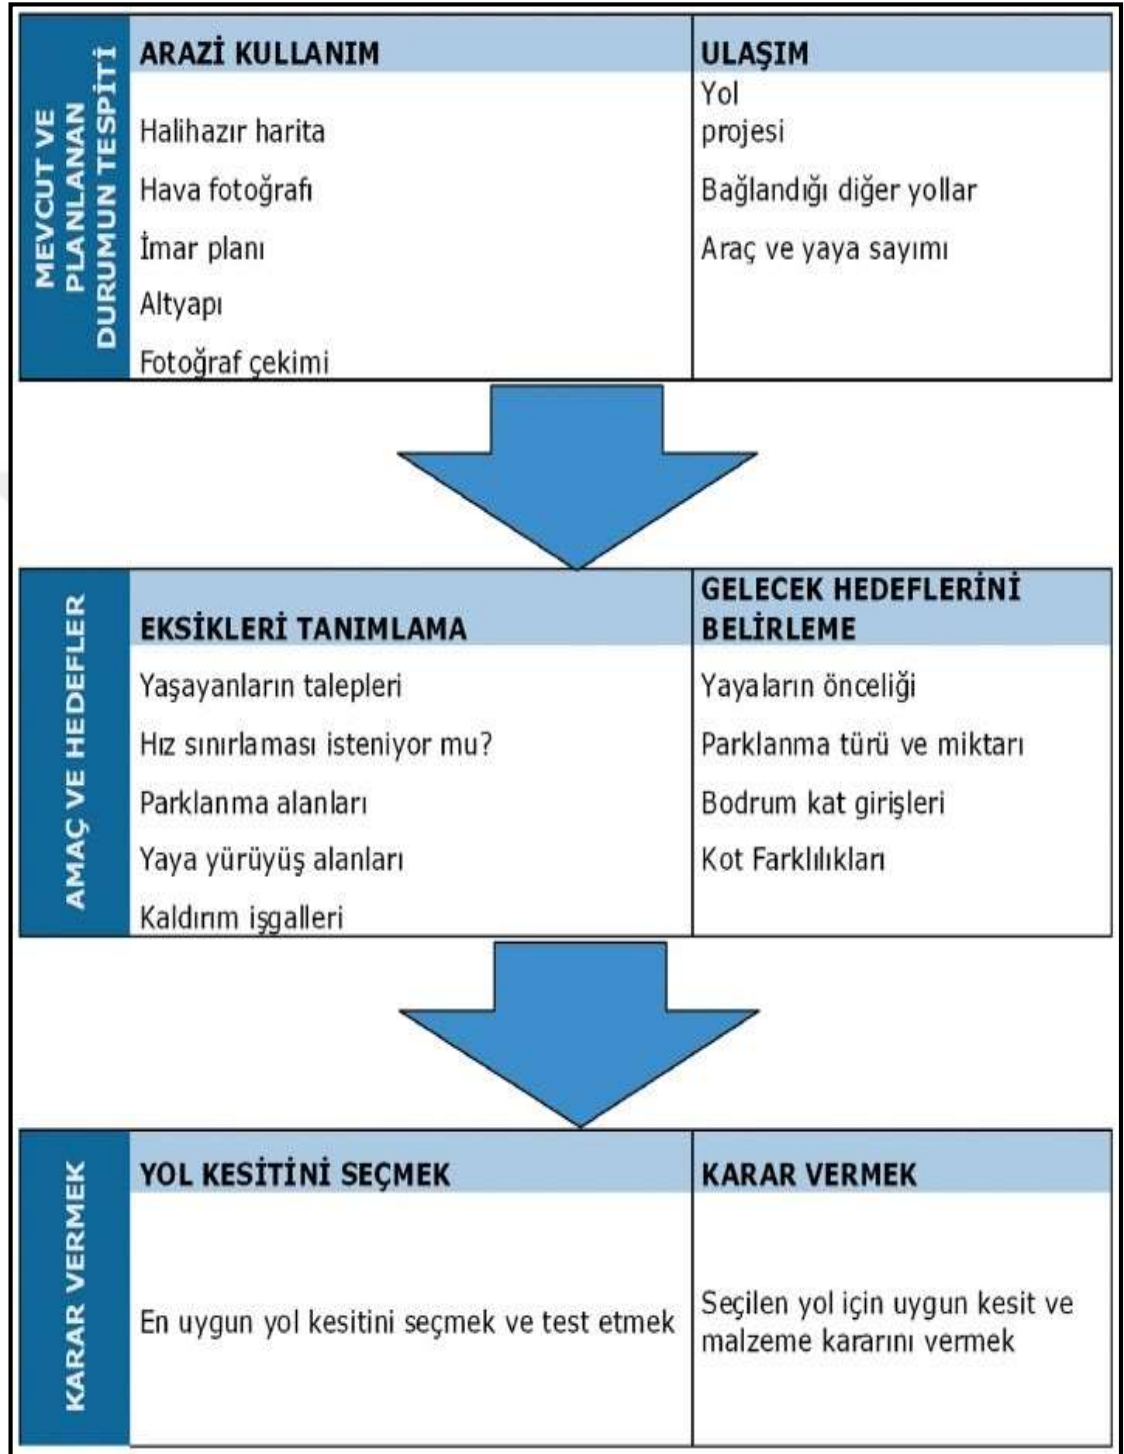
MEVCUT VE PLANLANAN DURUMUN TESPİTİ

| ARAZİ KULLANIM | ULAŞIM |
|---|---|
| Halihazır harita | Yol projesi |
| Hava fotoğrafı | Bağlandığı diğer yollar |
| İmar planı | Araç ve yaya sayımı |
| Altyapı | |
| Fotoğraf çekimi | |

AMAÇ VE HEDEFLER

| EKSİKLERİ TANIMLAMA | GELECEK HEDEFLERİNİ BELİRLEME |
|---|---|
| Yaşayanların talepleri | Yayaların önceliği |
| Hız sınırlaması isteniyor mu? | Parklanma türü ve miktarı |
| Parklanma alanları | Bodrum kat girişleri |
| Yaya yürüyüş alanları | Kot Farklılıkları |
| Kaldırım işgalleri | |

KARAR VERMEK

| YOL KESİTİNİ SEÇMEK | KARAR VERMEK |
|---|---|
| En uygun yol kesitini seçmek ve test etmek | Seçilen yol için uygun kesit ve malzeme kararını vermek |